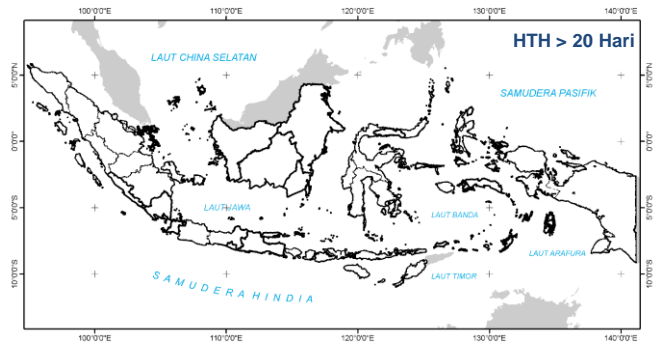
100°0'0"E
110°0'0"E
120°0'0"E
130°0'0"E
140°0'0"E

HTH > 20 Hari

LAUT CHINA SELATAN

SAMUDERA PASIFIK

5°0'0"N
0°0'0"
5°0'0"S
10°0'0"S

5°0'0"N
0°0'0"
5°0'0"S
10°0'0"S

LAUT JAWA

LAUT BANDA

LAUT ARAFURA

LAUT TIMOR

SAMUDERA HINDIA

100°0'0"E
110°0'0"E
120°0'0"E
130°0'0"E
140°0'0"E